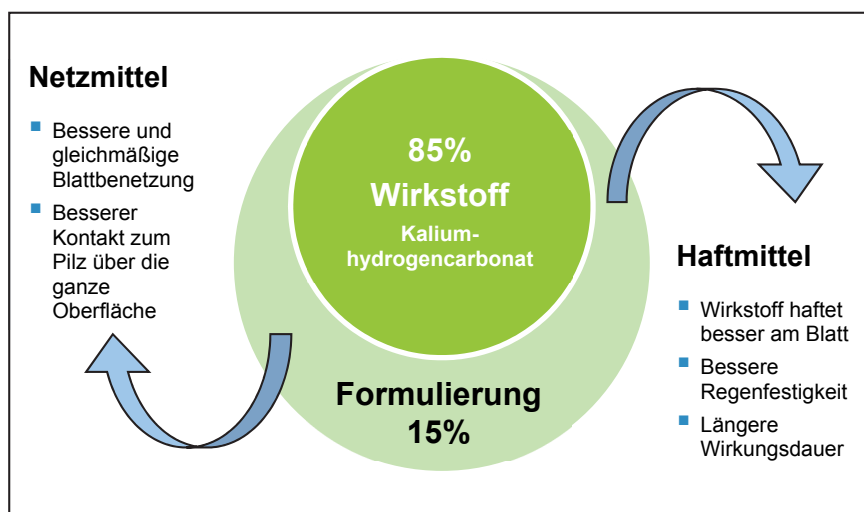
Netzmittel

- Bessere und gleichmäßige Blattbenetzung
- Besserer Kontakt zum Pilz über die ganze Oberfläche

85%
Wirkstoff
Kaliumhydrogencarbonat

Formulierung
15%

Haftmittel

- Wirkstoff haftet besser am Blatt
- Bessere Regenfestigkeit
- Längere Wirkungsdauer